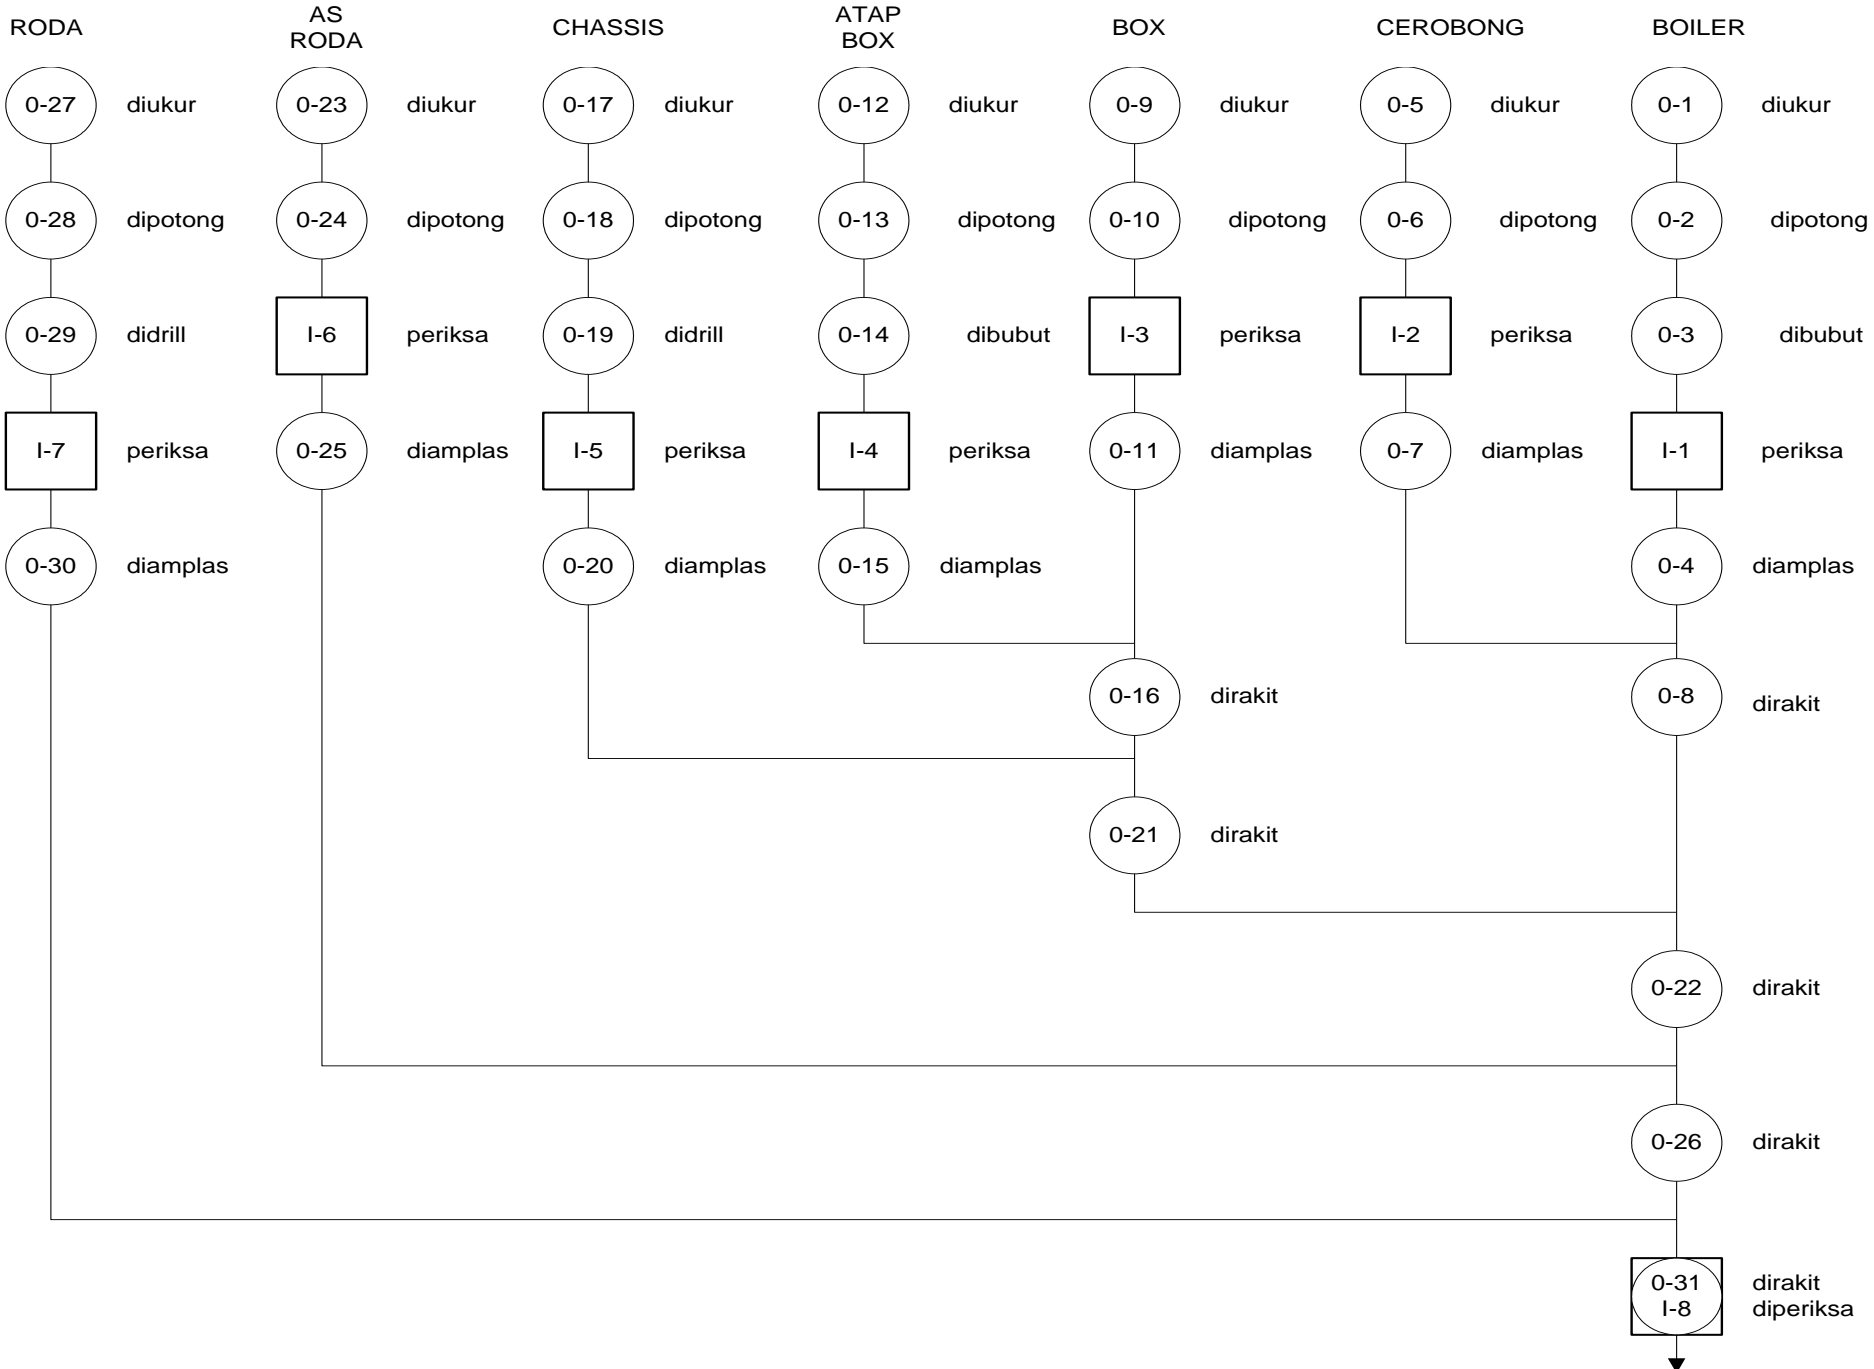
RODA

0-27 diukur

0-28 dipotong

0-29 didrill

I-7 periksa

0-30 diamplas

AS RODA

0-23 diukur

0-24 dipotong

I-6 periksa

0-25 diamplas

CHASSIS

0-17 diukur

0-18 dipotong

0-19 didrill

I-5 periksa

0-20 diamplas

ATAP BOX

0-12 diukur

0-13 dipotong

0-14 dibubut

I-4 periksa

0-15 diamplas

BOX

0-9 diukur

0-10 dipotong

I-3 periksa

0-11 diamplas

0-16 dirakit

0-21 dirakit

CEROBONG

0-5 diukur

0-6 dipotong

I-2 periksa

0-7 diamplas

BOILER

0-1 diukur

0-2 dipotong

0-3 dibubut

I-1 periksa

0-4 diamplas

0-8 dirakit

0-22 dirakit

0-26 dirakit

0-31 I-8 dirakit diperiksa